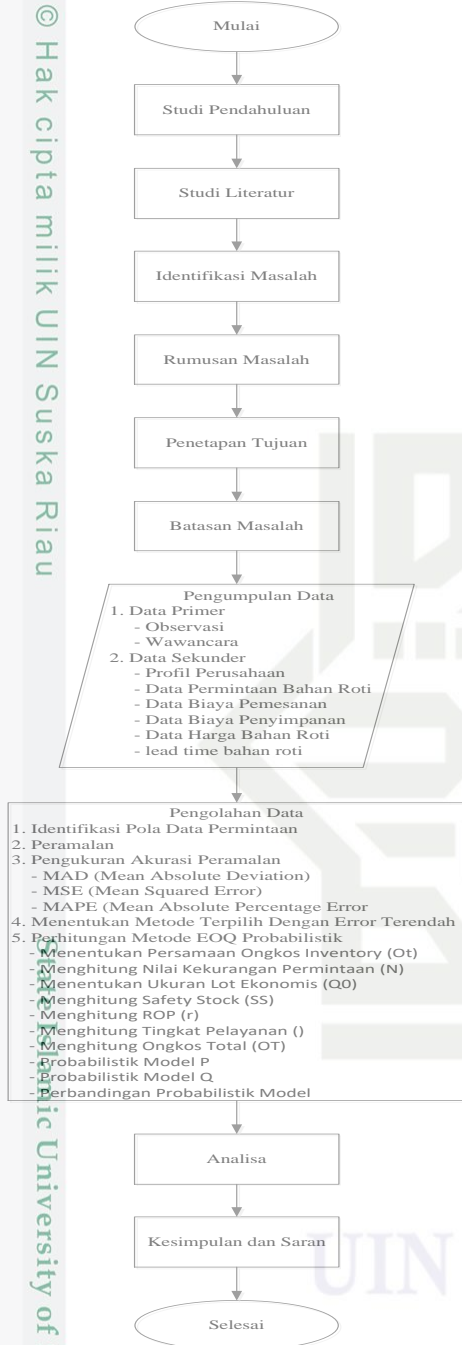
© Hak cipta milik UIN Suska Riau

Mulai

Studi Pendahuluan

Studi Literatur

Identifikasi Masalah

Rumusan Masalah

Penetapan Tujuan

Batasan Masalah

Pengumpulan Data
1. Data Primer
- Observasi
- Wawancara
2. Data Sekunder
- Profil Perusahaan
- Data Permintaan Bahan Roti
- Data Biaya Pemesanan
- Data Biaya Penyimpanan
- Data Harga Bahan Roti
- lead time bahan roti

Pengolahan Data
1. Identifikasi Pola Data Permintaan
2. Peramalan
3. Pengukuran Akurasi Peramalan
- MAD (Mean Absolute Deviation)
- MSE (Mean Squared Error)
- MAPE (Mean Absolute Percentage Error
4. Menentukan Metode Terpilih Dengan Error Terendah
5. Perhitungan Metode EOQ Probabilistik
- Menentukan Persamaan Ongkos Inventory (Ot)
- Menghitung Nilai Kekurangan Permintaan (N)
- Menentukan Ukuran Lot Ekonomis (Q0)
- Menghitung Safety Stock (SS)
- Menghitung ROP (r)
- Menghitung Tingkat Pelayanan ()
- Menghitung Ongkos Total (OT)
- Probabilistik Model P
- Probabilistik Model Q
- Perbandingan Probabilistik Model

Analisa

Kesimpulan dan Saran

Selesai

State Islamic University of